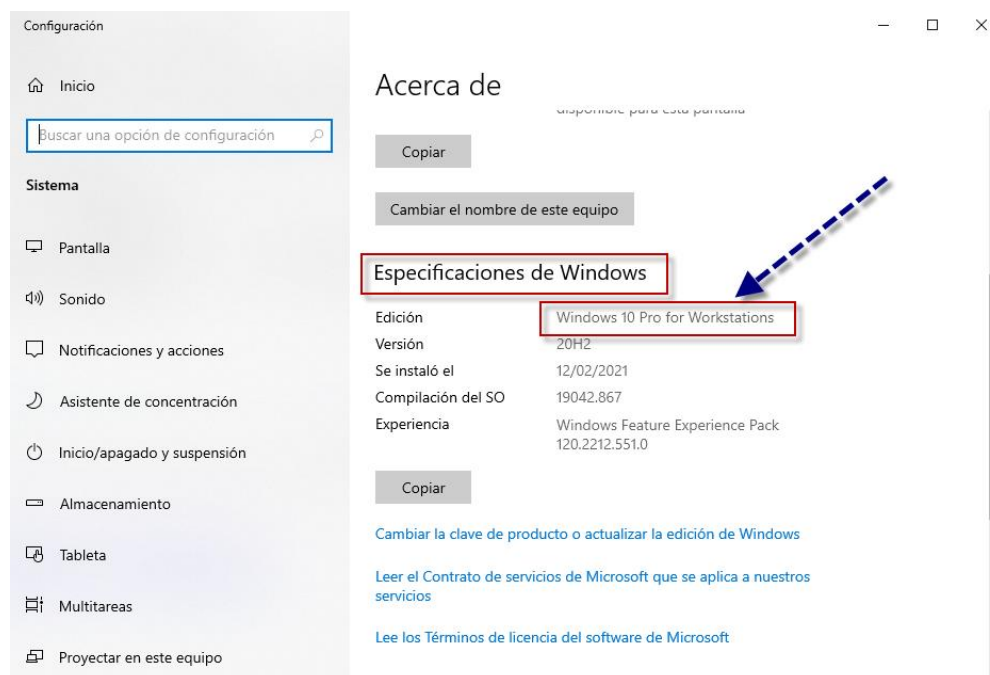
Configuración

Inicio

Buscar una opción de configuración

Sistema

Pantalla

Sonido

Notificaciones y acciones

Asistente de concentración

Inicio/apagado y suspensión

Almacenamiento

Tableta

Multitareas

Proyectar en este equipo

Acerca de

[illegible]

Copiar

Cambiar el nombre de este equipo

Especificaciones de Windows

| | |
|---|---|
| Edición | Windows 10 Pro for Workstations |
| Versión | 20H2 |
| Se instaló el | 12/02/2021 |
| Compilación del SO | 19042.867 |
| Experiencia | Windows Feature Experience Pack 120.2212.551.0 |

Copiar

Cambiar la clave de producto o actualizar la edición de Windows

Leer el Contrato de servicios de Microsoft que se aplica a nuestros servicios

Lee los Términos de licencia del software de Microsoft